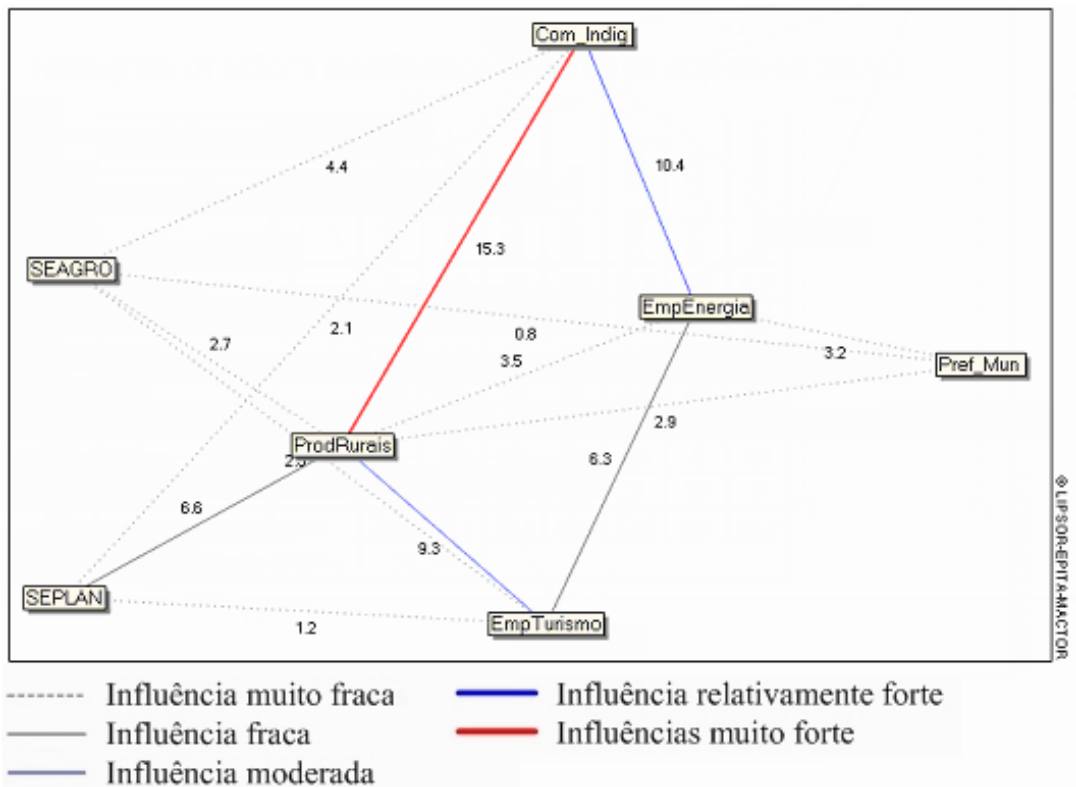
Com_Indig
4.4
10.4
15.3
SEAGRO
EmpEnergie
2.1
0.8
2.7
3.2
Pref_Mun
3.5
2.9
ProdRurais
2.5
6.3
6.6
9.3
SEPLAN
EmpTurismo
1.2
©LIPSOR-EPITA-MACTOR

Influência muito fraca
Influência fraca
Influência moderada
Influência relativamente forte
Influências muito forte